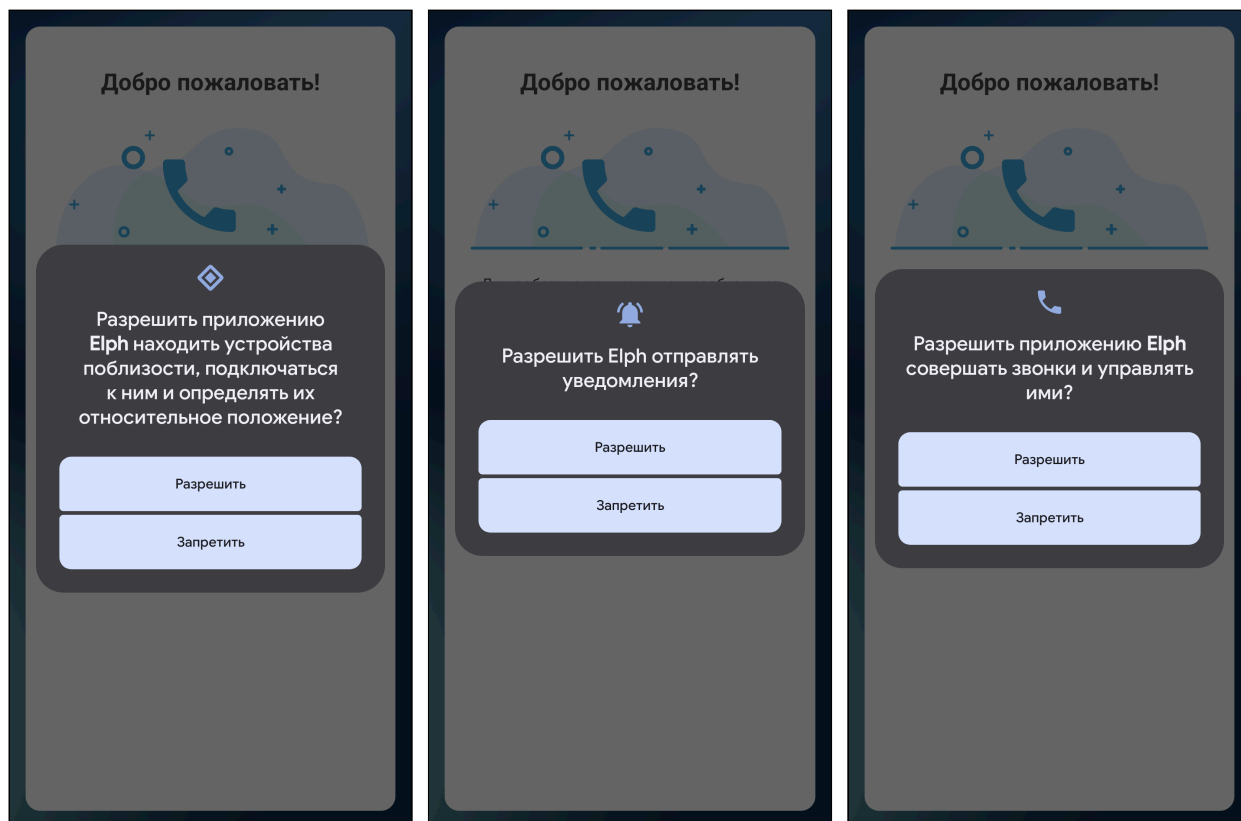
Добро пожаловать!

Разрешить приложению Elph находить устройства поблизости, подключаться к ним и определять их относительное положение?

Разрешить

Запретить

Добро пожаловать!

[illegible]

Разрешить Elph отправлять уведомления?

Разрешить

Запретить

Добро пожаловать!

Разрешить приложению Elph совершать звонки и управлять ими?

Разрешить

Запретить